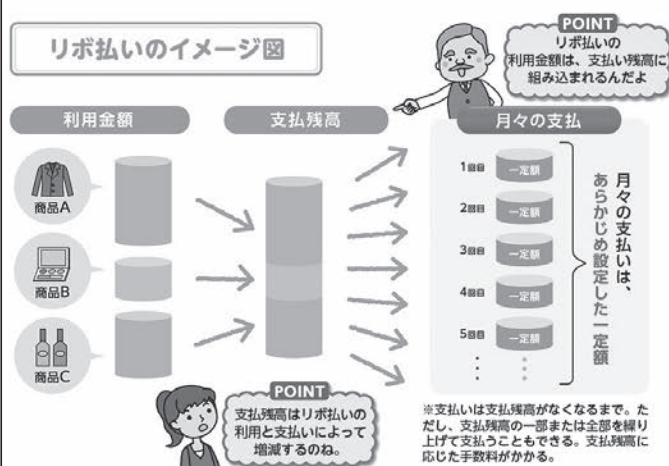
リボ払いのイメージ図

POINT
リボ払いの利用金額は、支払い残高に組み込まれるんだよ

利用金額

支払残高

月々の支払

商品A

商品B

商品C

1回目 一定額
2回目 一定額
3回目 一定額
4回目 一定額
5回目 一定額
⋮ ⋮

月々の支払いは、あらかじめ設定した一定額

POINT
支払残高はリボ払いの利用と支払いによって増減するのね。

※支払いは支払残高がなくなるまで。ただし、支払残高の一部または全部を繰り上げて支払うこともできる。支払残高に応じた手数料がかかる。